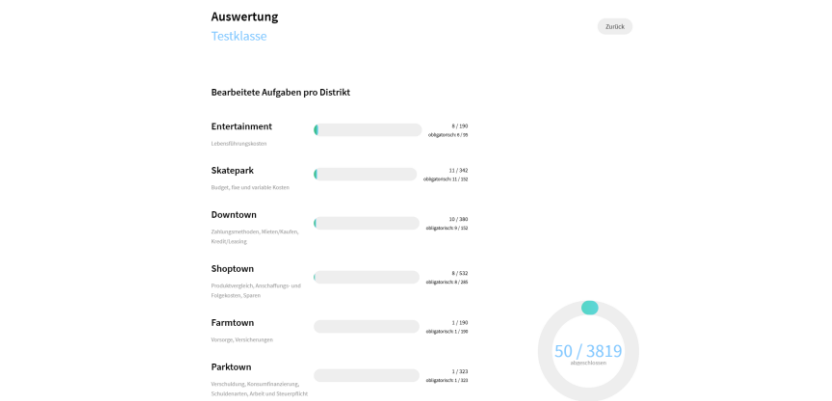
Auswertung
Testklasse

Zurück

Bearbeitete Aufgaben pro Distrikt

Entertainment
Lebensführungskosten
9 / 190
obligatorisch 8 / 95

Skatepark
Budget, fixe und variable Kosten
11 / 342
obligatorisch 11 / 152

Downtown
Zahlungsmethoden, Mieten/Kaufen, Kredit/Leasing
10 / 380
obligatorisch 9 / 152

Shoptown
Produktvergleich, Anschaffungs- und Folgekosten, Sparen
8 / 532
obligatorisch 8 / 266

Farmtown
Vorsorge, Versicherungen
1 / 190
obligatorisch 1 / 100

Parktown
Verschuldung, Konsumfinanzierung, Schuldenarten, Arbeit und Steuerpflicht
1 / 323
obligatorisch 1 / 323

50 / 3819
abgeschlossen